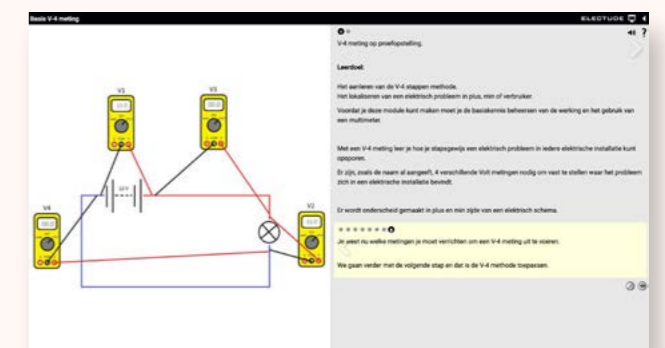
Basis V-4 meting

ELECTUDE

V1

V3

V4

V2

12 V

V-4 meting op proefopstelling.

Leerdoel:

Het aanleren van de V-4 stappen methode.
Het lokaliseren van een elektrisch probleem in plus, min of verbruiker.

Voordat je deze module kunt maken moet je de basiskennis beheersen van de werking en het gebruik van een multimeter.

Met een V-4 meting leer je hoe je stapsgewijs een elektrisch probleem in iedere elektrische installatie kunt opsporen.

Er zijn, zoals de naam al aangeeft, 4 verschillende Volt metingen nodig om vast te stellen waar het probleem zich in een elektrische installatie bevindt.

Er wordt onderscheid gemaakt in plus en min zijde van een elektrisch schema.

Je weet nu welke metingen je moet verrichten om een V-4 meting uit te voeren.

We gaan verder met de volgende stap en dat is de V-4 methode toepassen.